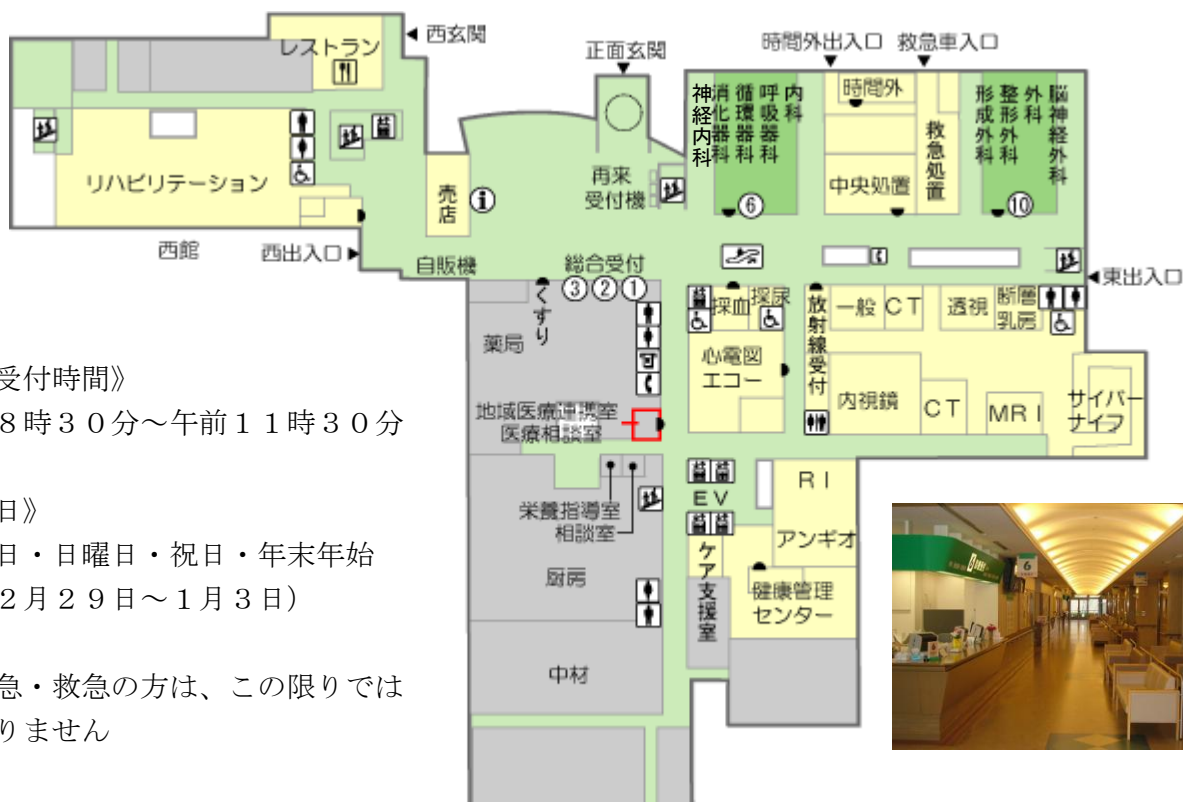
西玄関
レストラン
正面玄関
時間外出入口　救急車入口
リハビリテーション
西館
西出入口
売店
再来受付機
自販機
総合受付
③②①
くすり
薬局
神経内科
消化器科
循環器科
呼吸器科
内科
⑥
時間外
中央処置
救急処置
形成外科
整形外科
外科
脳神経外科
⑩
東出入口
採血
採尿
放射線受付
一般
CT
透視
断層乳房
心電図
エコー
内視鏡
CT
MRI
サイバーナイフ
地域医療連携室
医療相談室
栄養指導室
相談室
EV
RI
アンギオ
ケア支援室
健康管理センター
厨房
中材

受付時間》
8時30分～午前11時30分

日》
日・日曜日・祝日・年末年始
2月29日～1月3日）

急・救急の方は、この限りでは
りません